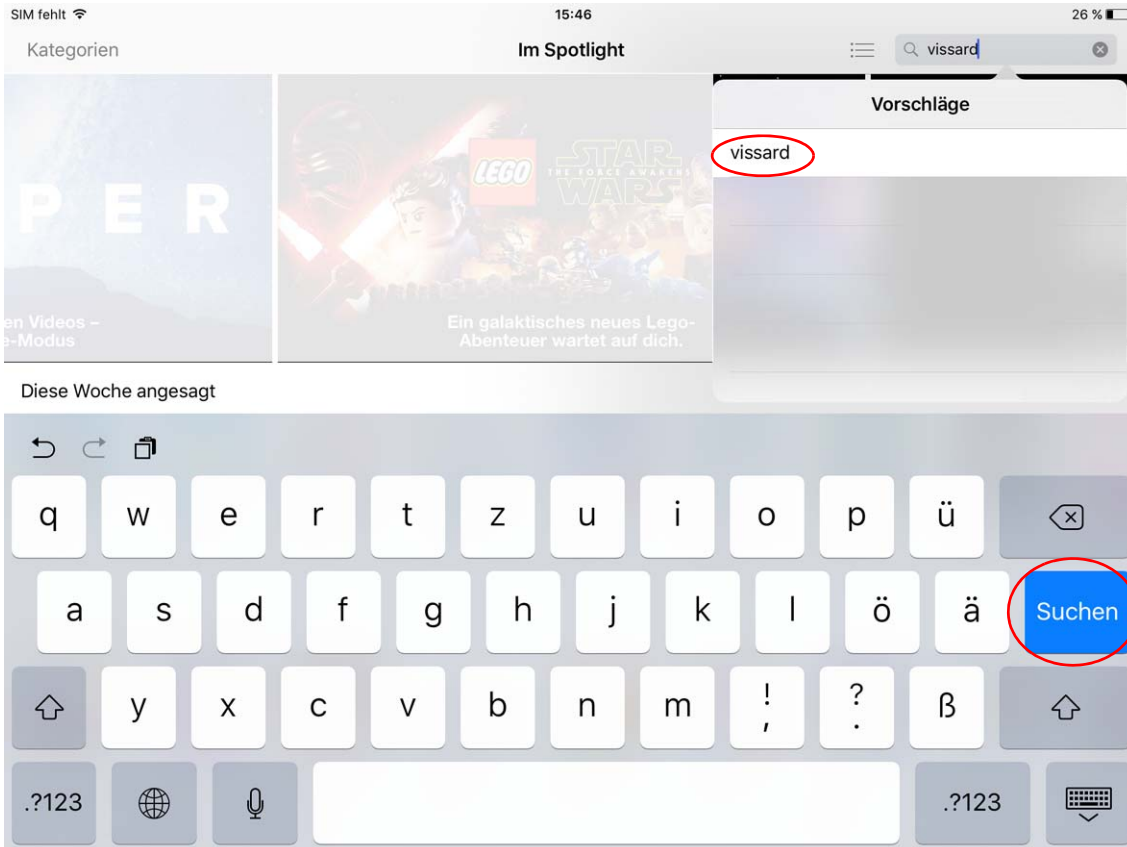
SIM fehlt
15:46
26 %

Kategorien
Im Spotlight
vissard

Vorschläge
vissard

P E R
en Videos –
e-Modus

LEGO
STAR WARS
THE FORCE AWAKENS
Ein galaktisches neues Lego-Abenteuer wartet auf dich.

Diese Woche angesagt

q w e r t z u i o p ü
a s d f g h j k l ö ä Suchen
y x c v b n m ! , ? . ß
.?123 .?123